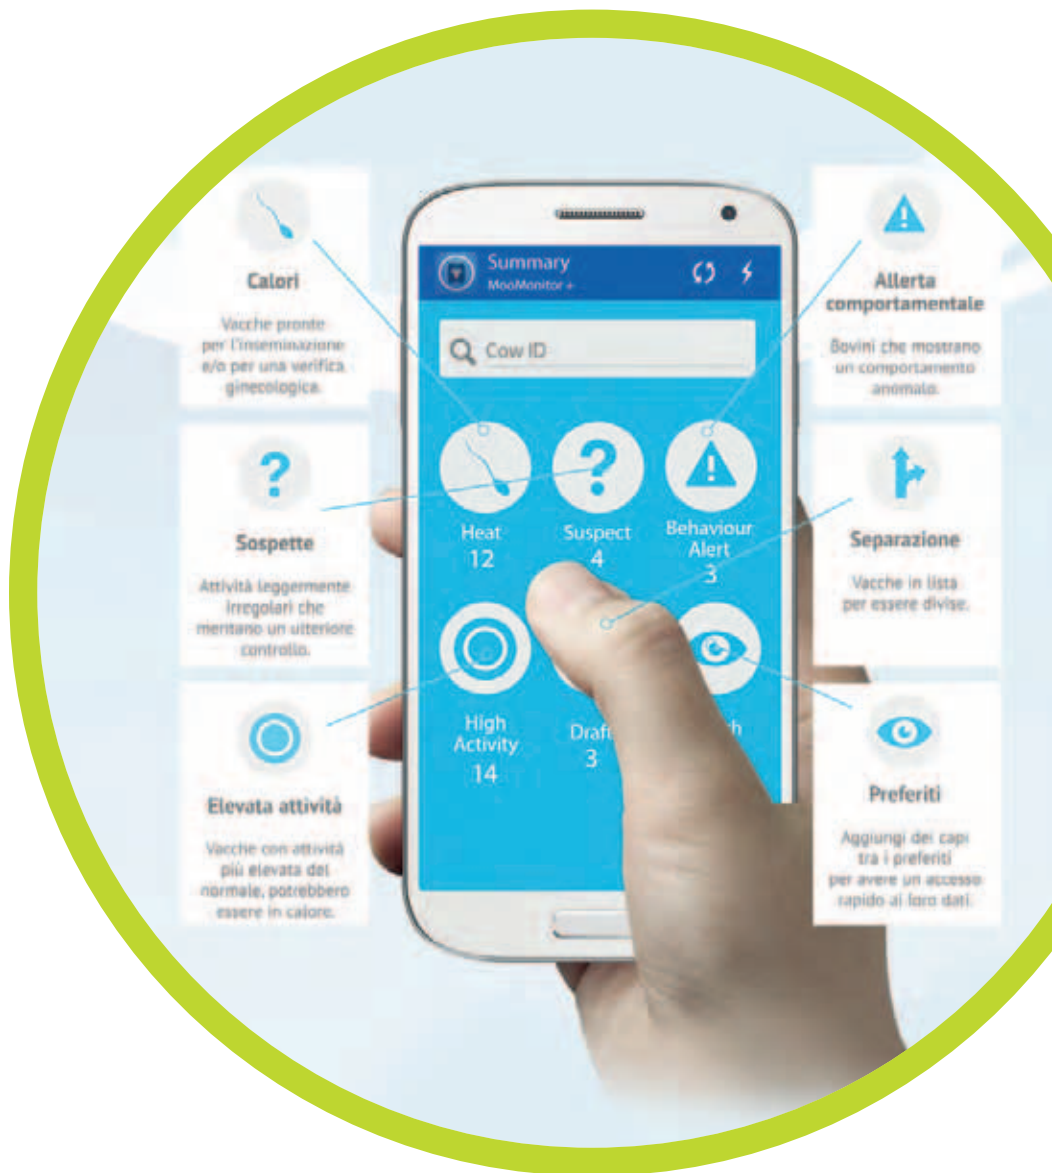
Calori

Vacche pronte per l'inseminazione e/o per una verifica ginecologica.

Sospette

Attività leggermente irregolari che meritano un ulteriore controllo.

Elevata attività

Vacche con attività più elevata del normale, potrebbero essere in calore.

Summary
MooMonitor+

Cow ID

Heat
12

Suspect
4

Behaviour Alert
3

High Activity
14

Draf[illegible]
3

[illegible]h

Allerta comportamentale

Bovini che mostrano un comportamento anomalo.

Separazione

Vacche in lista per essere divise.

Preferiti

Aggiungi dei capi tra i preferiti per avere un accesso rapido ai loro dati.